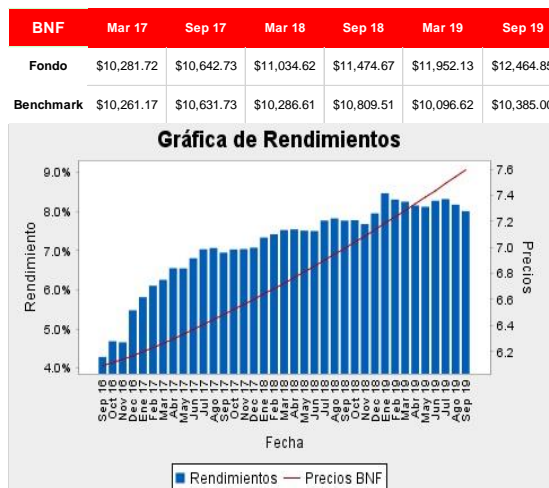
| BNF | Mar 17 | Sep 17 | Mar 18 | Sep 18 | Mar 19 | Sep 19 |
|---|---|---|---|---|---|---|
| Fondo | \$10,281.72 | \$10,642.73 | \$11,034.62 | \$11,474.67 | \$11,952.13 | \$12,464.8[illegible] |
| Benchmark | \$10,261.17 | \$10,631.73 | \$10,286.61 | \$10,809.51 | \$10,096.62 | \$10,385.0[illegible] |

Gráfica de Rendimientos

9.0%
8.0%
7.0%
6.0%
5.0%
4.0%

Rendimiento

7.6
7.4
7.2
7.0
6.8
6.6
6.4
6.2

Precios

Sep 16 Oct 16 Nov 16 Dic 16 Ene 17 Feb 17 Mar 17 Abr 17 May 17 Jun 17 Jul 17 Ago 17 Sep 17 Oct 17 Nov 17 Dic 17 Ene 18 Feb 18 Mar 18 Abr 18 May 18 Jun 18 Jul 18 Ago 18 Sep 18 Oct 18 Nov 18 Dic 18 Ene 19 Feb 19 Mar 19 Abr 19 May 19 Jun 19 Jul 19 Ago 19 Sep 19

Fecha

Rendimientos — Precios BNF